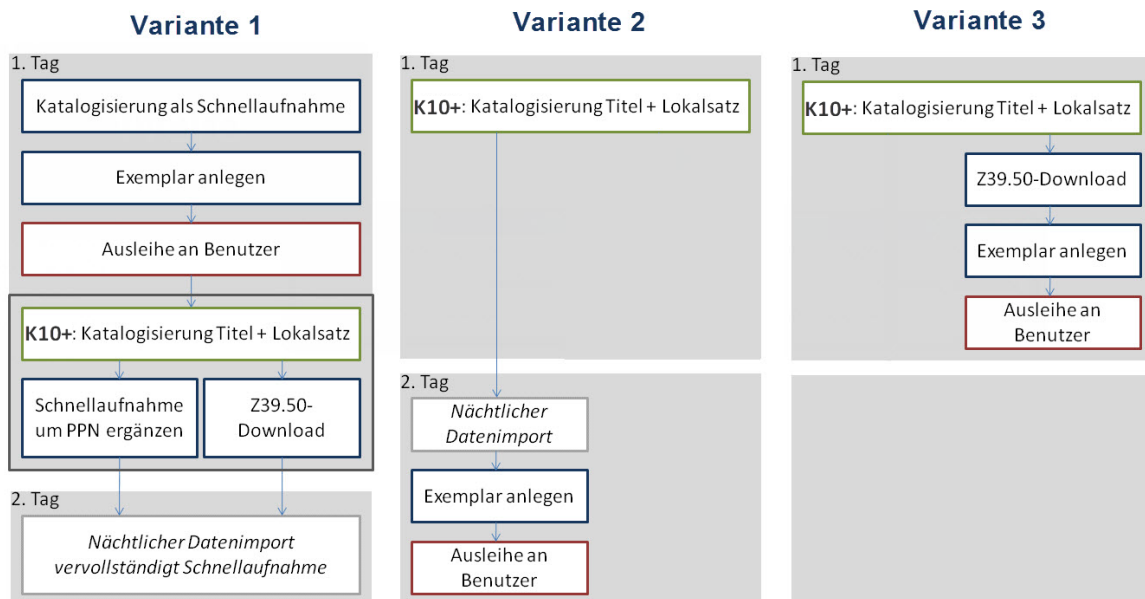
Variante 1

1. Tag

Katalogisierung als Schnellaufnahme

Exemplar anlegen

Ausleihe an Benutzer

**K10+**: Katalogisierung Titel + Lokalsatz

Schnellaufnahme um PPN ergänzen

Z39.50-Download

2. Tag

*Nächtlicher Datenimport vervollständigt Schnellaufnahme*

Variante 2

1. Tag

**K10+**: Katalogisierung Titel + Lokalsatz

2. Tag

*Nächtlicher Datenimport*

Exemplar anlegen

Ausleihe an Benutzer

Variante 3

1. Tag

**K10+**: Katalogisierung Titel + Lokalsatz

Z39.50-Download

Exemplar anlegen

Ausleihe an Benutzer